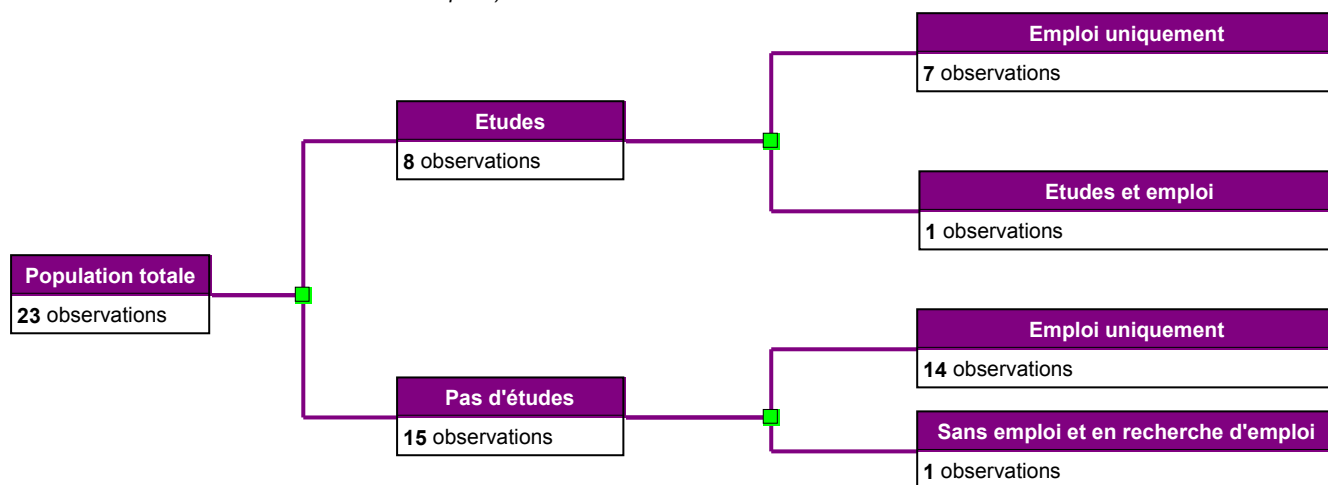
Population totale
23 observations

Etudes
8 observations

Emploi uniquement
7 observations

Etudes et emploi
1 observations

Pas d'études
15 observations

Emploi uniquement
14 observations

Sans emploi et en recherche d'emploi
1 observations